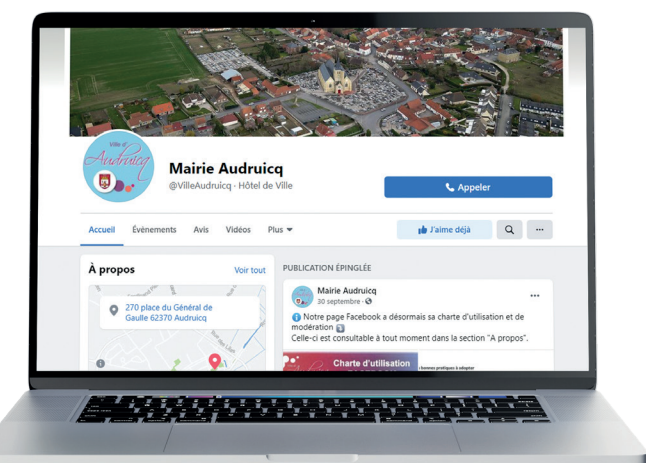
Ville d'
Audruicq

Mairie Audruicq
@VilleAudruicq · Hôtel de Ville

Appeler

Accueil Événements Avis Vidéos Plus

J'aime déjà

...

À propos
Voir tout

270 place du Général de Gaulle 62370 Audruicq

PUBLICATION ÉPINGLÉE

Mairie Audruicq
30 septembre ·

Notre page Facebook a désormais sa charte d'utilisation et de modération
Celle-ci est consultable à tout moment dans la section "A propos".

Charte d'utilisation